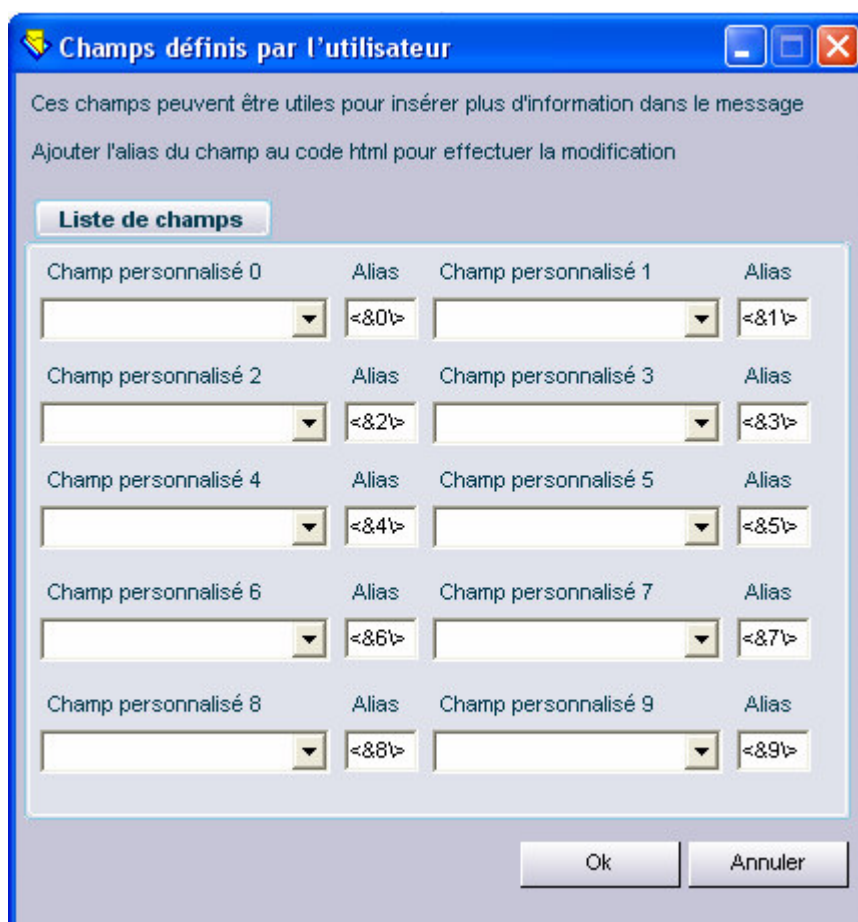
Champs définis par l'utilisateur

Ces champs peuvent être utiles pour insérer plus d'information dans le message

Ajouter l'alias du champ au code html pour effectuer la modification

Liste de champs

Champ personnalisé 0 Alias <&0\> Champ personnalisé 1 Alias <&1\>

Champ personnalisé 2 Alias <&2\> Champ personnalisé 3 Alias <&3\>

Champ personnalisé 4 Alias <&4\> Champ personnalisé 5 Alias <&5\>

Champ personnalisé 6 Alias <&6\> Champ personnalisé 7 Alias <&7\>

Champ personnalisé 8 Alias <&8\> Champ personnalisé 9 Alias <&9\>

Ok Annuler